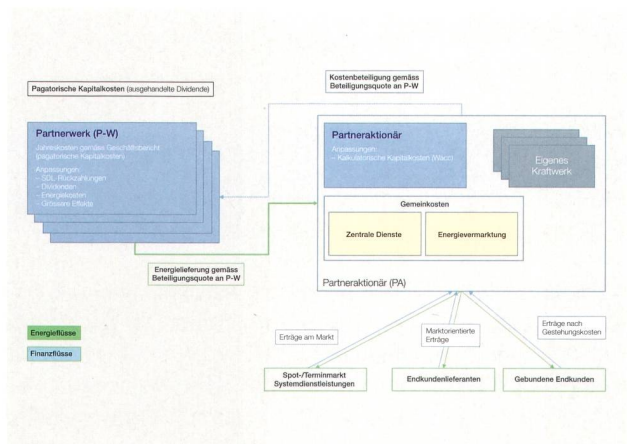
Pagatorische Kapitalkosten (ausgehandelte Dividende)

Kostenbeteiligung gemäss Beteiligungsquote an P-W

Partnerwerk (P-W)
Jahreskosten gemäss Geschäftsbericht (pagatorische Kapitalkosten)
Anpassungen:
– SDL-Rückzahlungen
– Dividenden
– Energiekosten
– Grössere Effekte

Partneraktionär
Anpassungen:
– Kalkulatorische Kapitalkosten (Wacc)

Eigenes Kraftwerk

Gemeinkosten
Zentrale Dienste
Energievermarktung

Energielieferung gemäss Beteiligungsquote an P-W

Partneraktionär (PA)

Energieflüsse
Finanzflüsse

Erträge am Markt
Marktorientierte Erträge
Erträge nach Gestehungskosten

Spot-/Terminmarkt Systemdienstleistungen
Endkundenlieferanten
Gebundene Endkunden